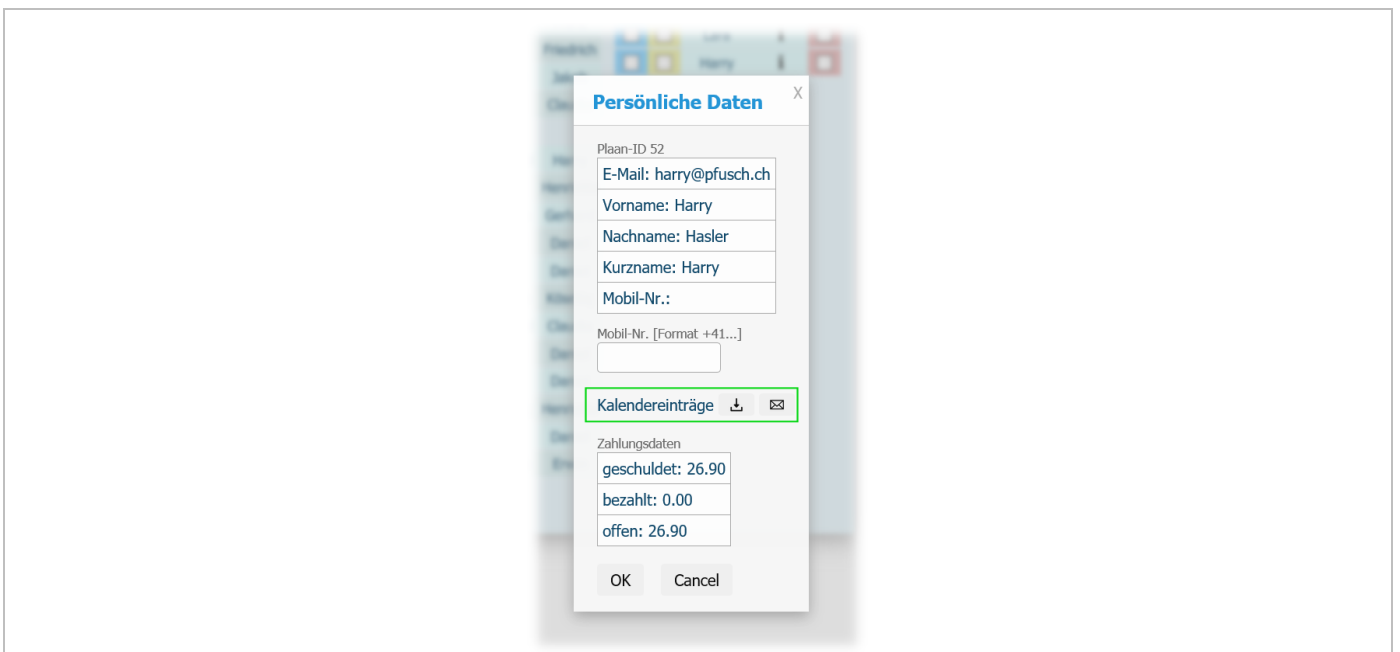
Persönliche Daten

X

Plaan-ID 52

| E-Mail: harry@pfusch.ch |
|---|
| Vorname: Harry |
| Nachname: Hasler |
| Kurzname: Harry |
| Mobil-Nr.: |

Mobil-Nr. [Format +41...]

Kalendereinträge

Zahlungsdaten

| geschuldet: 26.90 |
|---|
| bezahlt: 0.00 |
| offen: 26.90 |

OK Cancel